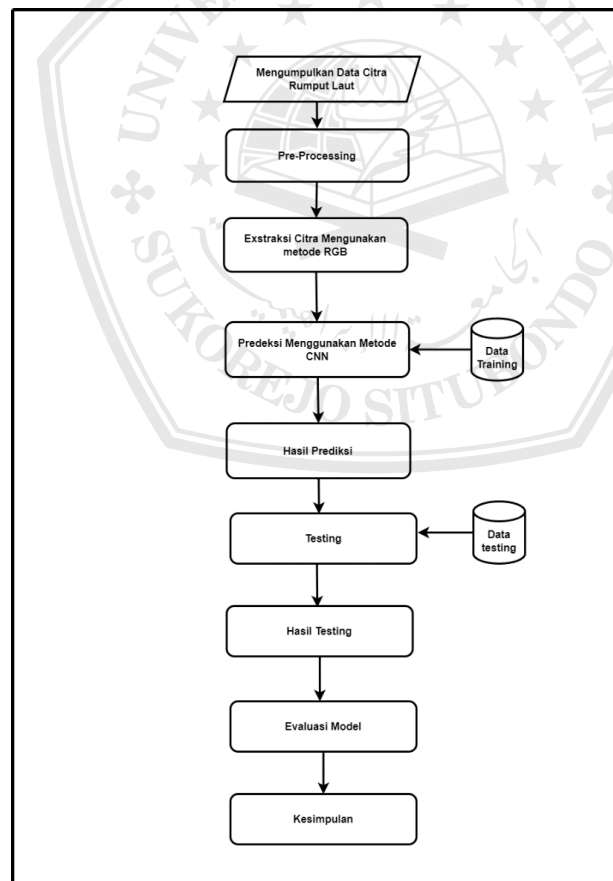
Mengumpulkan Data Citra Rumput Laut

Pre-Processing

Exstraksi Citra Mengunakan metode RGB

Predeksi Menggunakan Metode CNN

Data Training

Hasil Prediksi

Testing

Data testing

Hasil Testing

Evaluasi Model

Kesimpulan